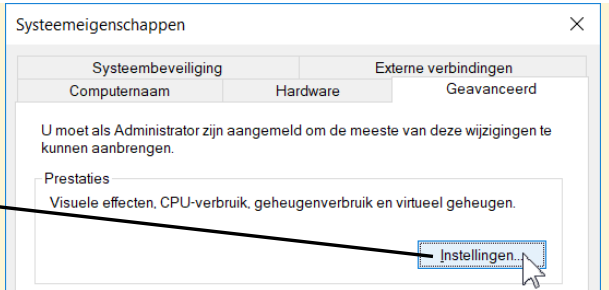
Systeemeigenschappen

×

Systeembeveiliging

Externe verbindingen

Computernaam

Hardware

Geavanceerd

U moet als Administrator zijn aangemeld om de meeste van deze wijzigingen te kunnen aanbrengen.

Prestaties

Visuele effecten, CPU-verbruik, geheugenverbruik en virtueel geheugen.

Instellingen...